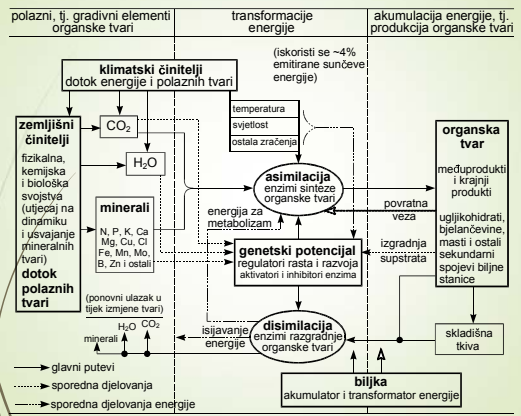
polazni, tj. gradivni elementi organske tvari

transformacije energije

akumulacija energije, tj. produkcija organske tvari

klimatski činitelji
dotok energije i polaznih tvari

(iskoristi se ~4% emitirane sunčeve energije)

zemljišni činitelji
fizikalna, kemijska i biološka svojstva (utjecaj na dinamiku i usvajanje mineralnih tvari)
dotok polaznih tvari

$CO_2$

$H_2O$

temperatura
svjetlost
ostala zračenja

asimilacija
enzimi sinteze organske tvari

organska tvar
međuprodukti i krajnji produkti
ugljikohidrati, bjelančevine, masti i ostali sekundarni spojevi biljne stanice

minerali
N, P, K, Ca
Mg, Cu, Cl
Fe, Mn, Mo,
B, Zn i ostali

energija za metabolizam

povratna veza

genetski potencijal
regulatori rasta i razvoja
aktivatori i inhibitori enzima

izgradnja supstrata

(ponovni ulazak u tijek izmjene tvari)

minerali $H_2O$ $CO_2$

isijavanje energije

disimilacija
enzimi razgradnje organske tvari

skladišna tkiva

glavni putevi
sporedna djelovanja
sporedna djelovanja energije

biljka
akumulator i transformator energije